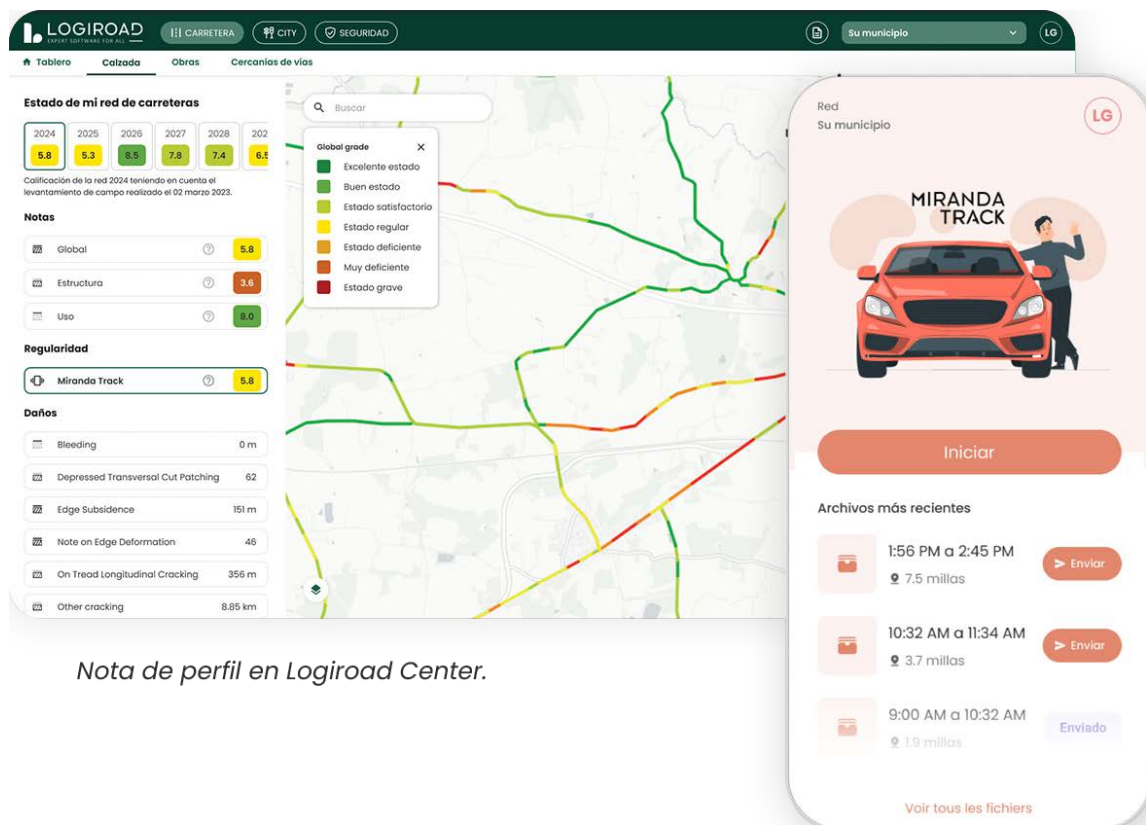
LOGIROAD
EXPERT SOFTWARE FOR ALL

CARRETERA CITY SEGURIDAD

Su municipio

LG

Tablero Calzada Obras Cercanías de vías

Estado de mi red de carreteras

| 2024 | 2025 | 2026 | 2027 | 2028 | 202 |
|---|---|---|---|---|---|
| 5.8 | 5.3 | 8.5 | 7.8 | 7.4 | 6.5 |

Calificación de la red 2024 teniendo en cuenta el levantamiento de campo realizado el 02 marzo 2023.

Notas

Global 5.8
Estructura 3.6
Uso 8.0

Regularidad

Miranda Track 5.8

Daños

Bleeding 0 m
Depressed Transversal Cut Patching 62
Edge Subsidence 151 m
Note on Edge Deformation 46
On Tread Longitudinal Cracking 356 m
Other cracking 8.85 km

Buscar

Global grade
Excelente estado
Buen estado
Estado satisfactorio
Estado regular
Estado deficiente
Muy deficiente
Estado grave

Nota de perfil en Logiroad Center.

Red
Su municipio

LG

MIRANDA TRACK

Iniciar

Archivos más recientes

1:56 PM a 2:45 PM
7.5 millas
Enviar

10:32 AM a 11:34 AM
3.7 millas
Enviar

9:00 AM a 10:32 AM
1.9 millas
Enviado

Voir tous les fichiers